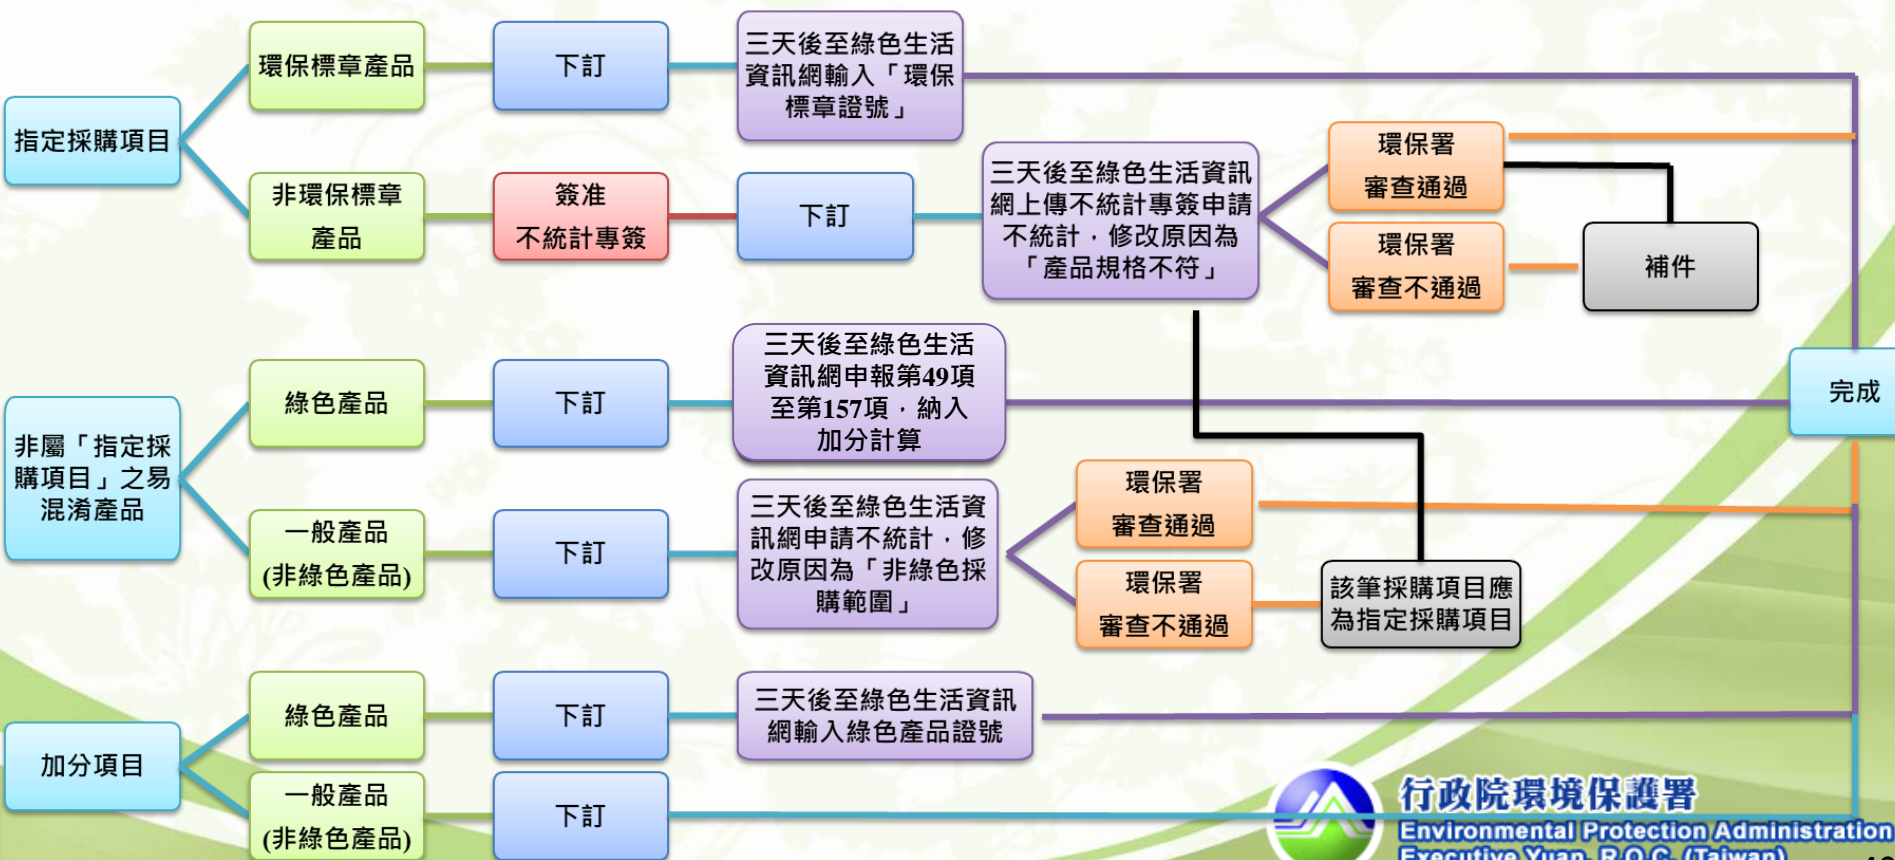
指定採購項目

環保標章產品

下訂

三天後至綠色生活資訊網輸入「環保標章證號」

非環保標章產品

簽准不統計專簽

下訂

三天後至綠色生活資訊網上傳不統計專簽申請不統計，修改原因為「產品規格不符」

環保署審查通過

環保署審查不通過

補件

非屬「指定採購項目」之易混淆產品

綠色產品

下訂

三天後至綠色生活資訊網申報第49項至第157項，納入加分計算

完成

一般產品(非綠色產品)

下訂

三天後至綠色生活資訊網申請不統計，修改原因為「非綠色採購範圍」

環保署審查通過

環保署審查不通過

該筆採購項目應為指定採購項目

加分項目

綠色產品

下訂

三天後至綠色生活資訊網輸入綠色產品證號

一般產品(非綠色產品)

下訂

行政院環境保護署
Environmental Protection Administration
Executive Yuan, R.O.C. (Taiwan)